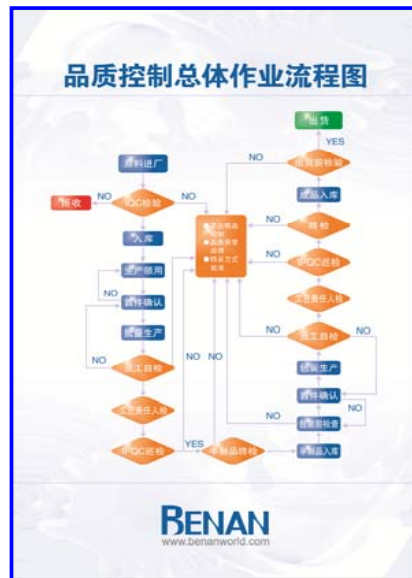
品质控制总体作业流程图

出货

YES

NO

出货前检验

原料进厂

NO

成品入库

拒收

NO

IQC检验

NO

●质量异常控制
●品质异常处理
●纠正方式实施

抽检

入库

NO

IPQC巡检

生产领用

NO

工序责任人检

首件确认

NO

NO

员工自检

批量生产

NO

批量生产

员工自检

NO

NO

首件确认

工序责任人检

半成品检验

IPQC巡检

YES

半成品终检

半成品入库

BENAN
www.benanworld.com